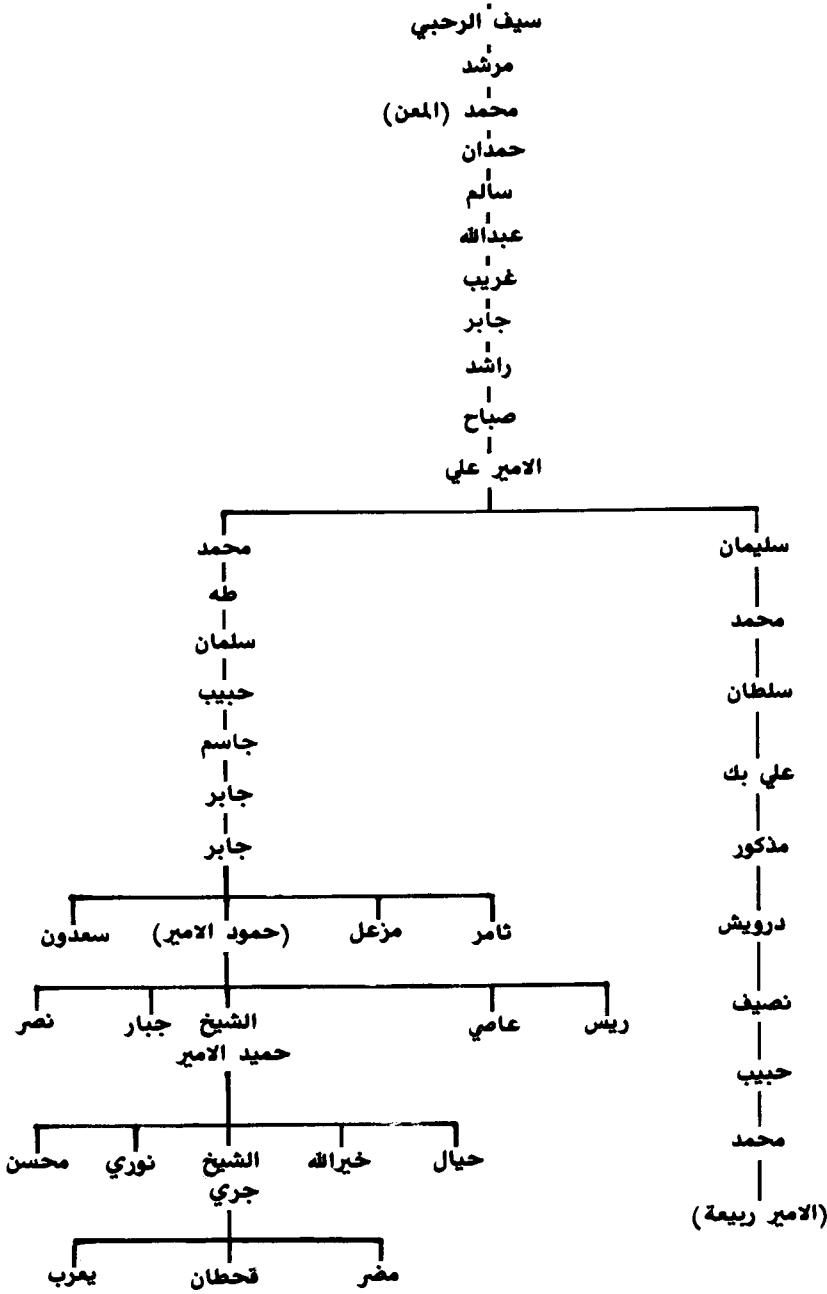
سيف الرحبي
مرشد
محمد (المعن)
حمدان
سالم
عبدالله
غريب
جابر
راشد
صباح
الامير علي

سليمان
محمد
سلطان
علي بك
مذكور
درويش
نصيف
حبيب
محمد
(الامير ربيعة)

محمد
طه
سلمان
حبيب
جاسم
جابر
جابر

ثامر مزعل (حمود الامير) سعدون

ريس عاصي الشيخ حميد الامير جبار نصر

حيال خيرالله الشيخ جري نوري محسن

مضر قحطان يعرب